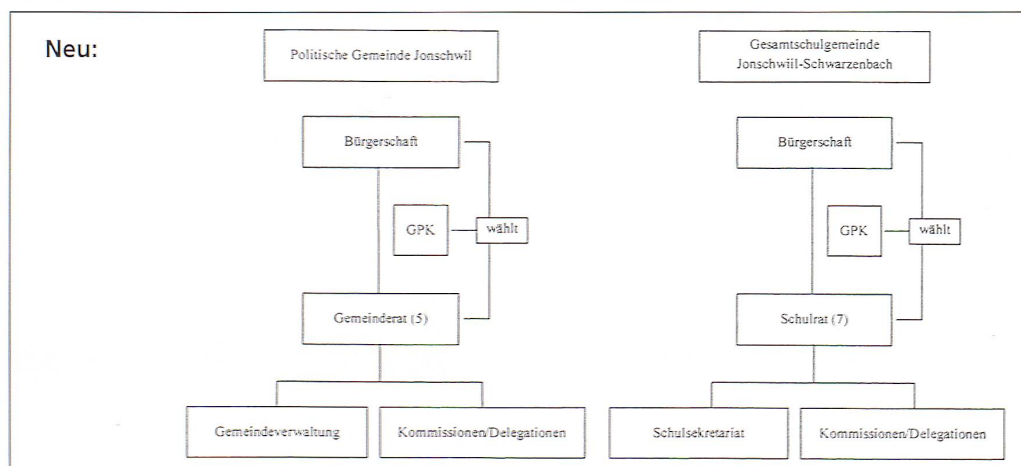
Neu:

Politische Gemeinde Jonschwil

Bürgerschaft

GPK

wählt

Gemeinderat (5)

Gemeindeverwaltung

Kommissionen/Delegationen

Gesamtschulgemeinde Jonschwil-Schwarzenbach

Bürgerschaft

GPK

wählt

Schulrat (7)

Schulsekretariat

Kommissionen/Delegationen